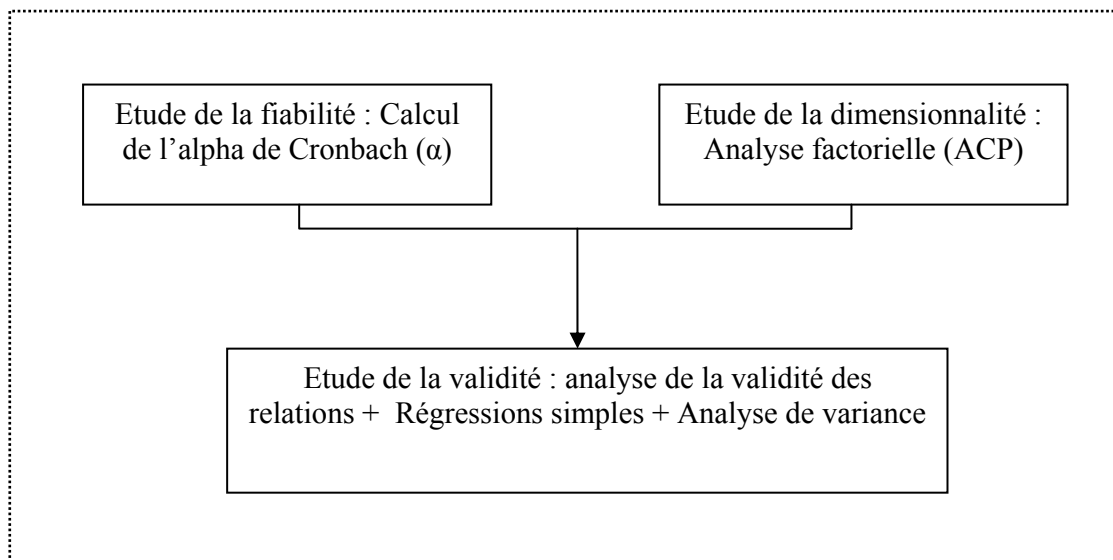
Etude de la fiabilité : Calcul de l’alpha de Cronbach ($\alpha$)

Etude de la dimensionnalité : Analyse factorielle (ACP)

Etude de la validité : analyse de la validité des relations + Régressions simples + Analyse de variance